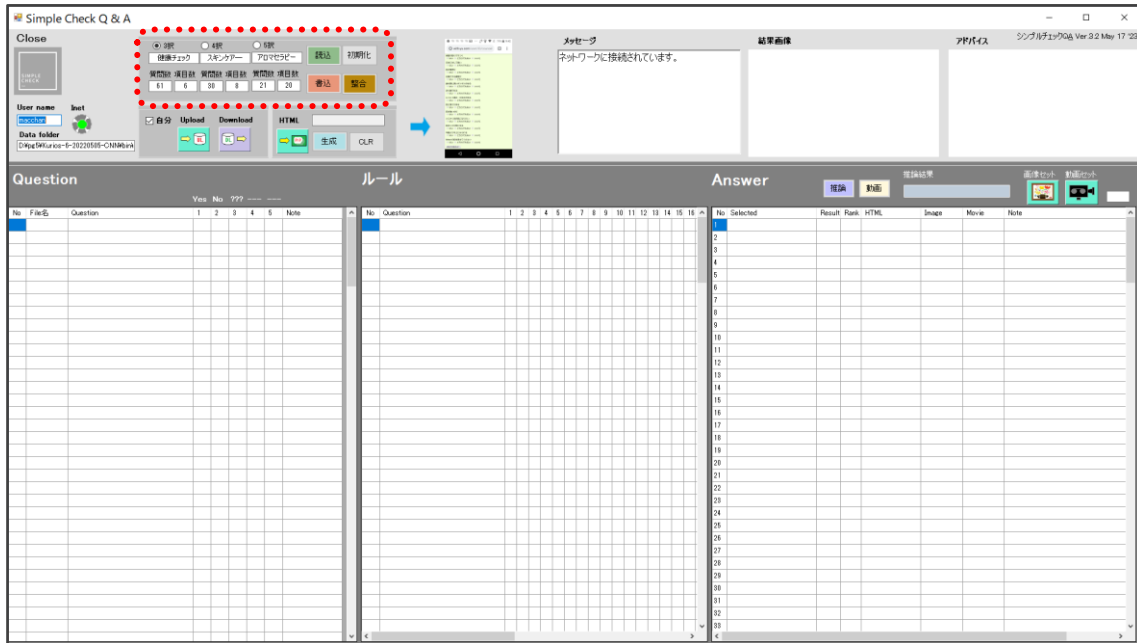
Simple Check Q & A

Close

SIMPLE CHECK

User name
macchan
Inet
Data folder
D:¥pg5¥Kurios-6-20220505-CNN¥bin¥

3択 4択 5択
健康チェック スキンケアー アロマセラピー
読込 初期化
質問数 項目数 質問数 項目数 質問数 項目数
61 6 30 8 21 20
書込 整合

自分 Upload Download
HTML
生成 CLR

メッセージ
ネットワークに接続されています。

結果画像

アドバイス

シンプルチェックQA Ver 3.2 May 17 '23

Question
Yes No ??? --- ---

| No | File名 | Question | 1 | 2 | 3 | 4 | 5 | Note |
|---|---|---|---|---|---|---|---|---|

ルール

| No | Question | 1 | 2 | 3 | 4 | 5 | 6 | 7 | 8 | 9 | 10 | 11 | 12 | 13 | 14 | 15 | 16 |
|---|---|---|---|---|---|---|---|---|---|---|---|---|---|---|---|---|---|

Answer
推論 動画
推論結果
画像セット 動画セット

| No | Selected | Result | Rank | HTML | Image | Movie | Note |
|---|---|---|---|---|---|---|---|
| 1 | | | | | | | |
| 2 | | | | | | | |
| 3 | | | | | | | |
| 4 | | | | | | | |
| 5 | | | | | | | |
| 6 | | | | | | | |
| 7 | | | | | | | |
| 8 | | | | | | | |
| 9 | | | | | | | |
| 10 | | | | | | | |
| 11 | | | | | | | |
| 12 | | | | | | | |
| 13 | | | | | | | |
| 14 | | | | | | | |
| 15 | | | | | | | |
| 16 | | | | | | | |
| 17 | | | | | | | |
| 18 | | | | | | | |
| 19 | | | | | | | |
| 20 | | | | | | | |
| 21 | | | | | | | |
| 22 | | | | | | | |
| 23 | | | | | | | |
| 24 | | | | | | | |
| 25 | | | | | | | |
| 26 | | | | | | | |
| 27 | | | | | | | |
| 28 | | | | | | | |
| 29 | | | | | | | |
| 30 | | | | | | | |
| 31 | | | | | | | |
| 32 | | | | | | | |
| 33 | | | | | | | |